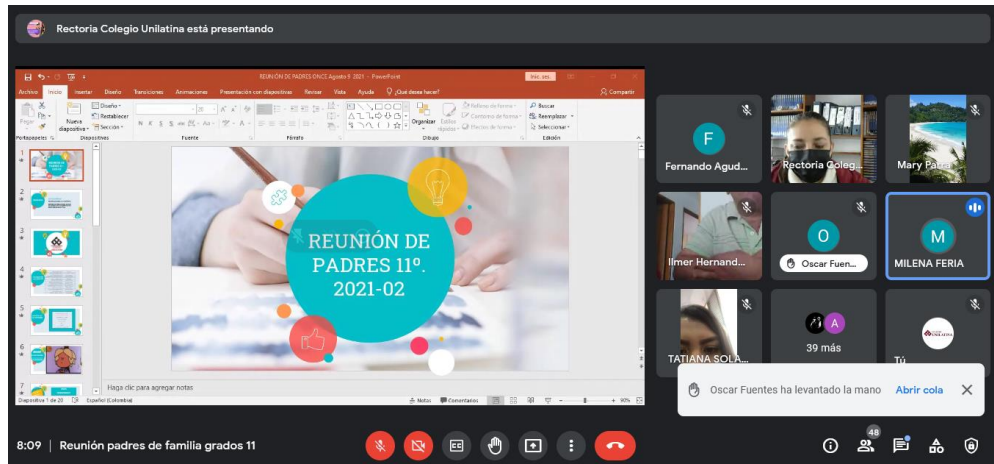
Rectoria Colegio Unilatina está presentando

REUNIÓN DE PADRES ONCE Agosto 9. 2021 - PowerPoint

Archivo Inicio Insertar Diseño Transiciones Animaciones Presentación con diapositivas Revisar Vista Ayuda ¿Qué desea hacer? Compartir

Pegar Portapapeles Nueva diapositiva Diseño Restablecer Sección Diapositivas Fuente Párrafo Organizar Estilos rápidos Relleno de forma Contorno de forma Efectos de forma Dibujo Buscar Reemplazar Seleccionar Edición

REUNIÓN DE PADRES 11º. 2021-02

Haga clic para agregar notas

Diapositiva 1 de 20 Español (Colombia) Notas Comentarios 90%

Fernando Agud...
Rectoria Coleg...
Mary Patra
Ilmer Hernand...
O
Oscar Fue...
M
MILENA FERIA
TATIANA SOLA...
39 más
Tú

Oscar Fuentes ha levantado la mano Abrir cola

8:09 | Reunión padres de familia grados 11

48